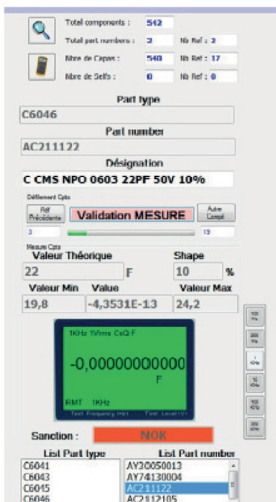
Total components : 542
Total part numbers : 2 Nb Ref : 2
Nbre de Capas : 540 Nb Ref : 17
Nbre de Selfs : 0 Nb Ref : 0

Part type
C6046
Part number
AC211122
Désignation
C CMS NPO 0603 22PF 50V 10%

Défilement Cpts
Réf Précédente
Validation MESURE
Autre Compl
3
13

Mesure Cpts
Valeur Théorique
22
F
Shape
10
%
Valeur Min
19,8
Value
-4,3531E-13
Valeur Max
24,2

1KHz 1Vrms CsQ-F
-0,00000000000
F
RMT 1KHz
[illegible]

100 Hz
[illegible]
1 kHz
10 kHz
100 kHz
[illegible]

Sanction :
NOK

List Part type
C6041
C6043
C6045
C6046
List Part number
AY30050013
AY74130004
AC211122
AC2112105